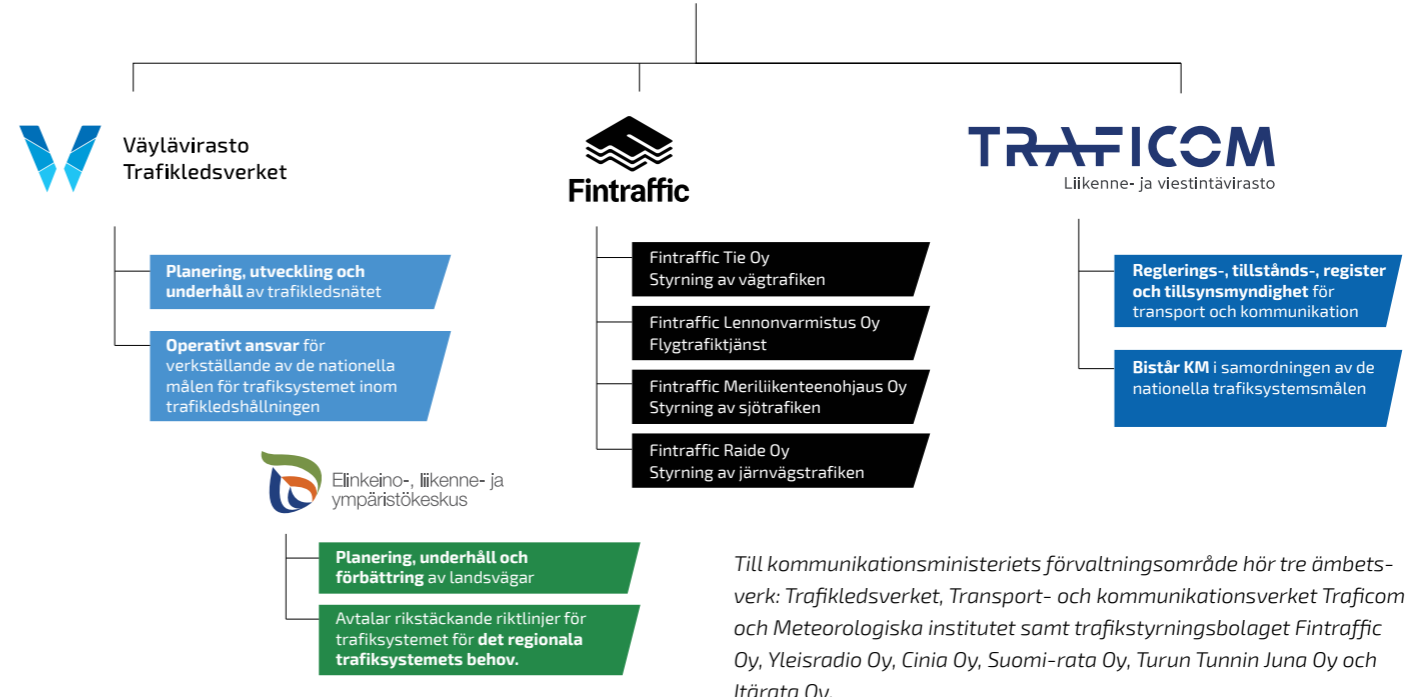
Väylävirasto
Trafikledsverket

Planering, utveckling och underhåll av trafikledsnätet

Operativt ansvar för verkställande av de nationella målen för trafiksystemet inom trafikledshållningen

Elinkeino-, liikenne- ja ympäristökeskus

Planering, underhåll och förbättring av landsvägar

Avtalar rikstäckande riktlinjer för trafiksystemet för det regionala trafiksystemets behov.

Fintraffic

Fintraffic Tie Oy
Styrning av vägtrafiken

Fintraffic Lennonvarmistus Oy
Flygtrafiktjänst

Fintraffic Meriliikenteenohjaus Oy
Styrning av sjötrafiken

Fintraffic Raide Oy
Styrning av järnvägstrafiken

TRAFICOM
Liikenne- ja viestintävirasto

Reglerings-, tillstånds-, register och tillsynsmyndighet för transport och kommunikation

Bistår KM i samordningen av de nationella trafiksystemsmålen

Till kommunikationsministeriets förvaltningsområde hör tre ämbetsverk: Trafikledsverket, Transport- och kommunikationsverket Traficom och Meteorologiska institutet samt trafikstyrningsbolaget Fintraffic Oy, Yleisradio Oy, Cinia Oy, Suomi-rata Oy, Turun Tunnin Juna Oy och Itärata Oy.